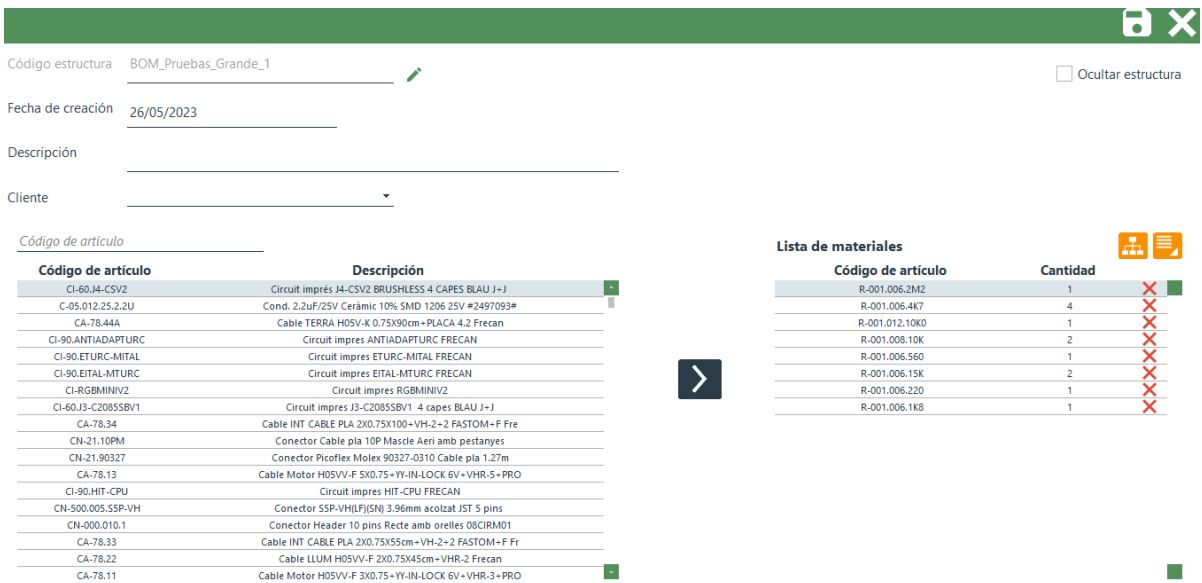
Código estructura BOM_Pruebas_Grande_1

Ocultar estructura

Fecha de creación 26/05/2023

Descripción

Cliente

Código de artículo

| Código de artículo | Descripción |
|---|---|
| CI-60.J4-CSV2 | Circuit imprés J4-CSV2 BRUSHLESS 4 CAPES BLAU J+J |
| C-05.012.25.2.2U | Cond. 2.2uF/25V Ceràmic 10% SMD 1206 25V #2497093# |
| CA-78.44A | Cable TERRA H05V-K 0.75X90cm+PLACA 4.2 Frecan |
| CI-90.ANTIADAPTURC | Circuit impres ANTIADAPTURC FRECAN |
| CI-90.ETURC-MITAL | Circuit impres ETURC-MITAL FRECAN |
| CI-90.EITAL-MTURC | Circuit impres EITAL-MTURC FRECAN |
| CI-RGBMINIV2 | Circuit impres RGBMINIV2 |
| CI-60.J3-C2085SBV1 | Circuit impres J3-C2085SBV1 4 capes BLAU J+J |
| CA-78.34 | Cable INT CABLE PLA 2X0.75X100+VH-2+2 FASTOM+F Fre |
| CN-21.10PM | Conector Cable pla 10P Mascle Aeri amb pestanyes |
| CN-21.90327 | Conector Picoflex Molex 90327-0310 Cable pla 1.27m |
| CA-78.13 | Cable Motor H05VV-F 5X0.75+YY-IN-LOCK 6V+VHR-5+PRO |
| CI-90.HIT-CPU | Circuit impres HIT-CPU FRECAN |
| CN-500.005.S5P-VH | Conector S5P-VH(LF)(SN) 3.96mm acolzat JST 5 pins |
| CN-000.010.1 | Conector Header 10 pins Recte amb orelles 08CIRM01 |
| CA-78.33 | Cable INT CABLE PLA 2X0.75X55cm+VH-2+2 FASTOM+F Fr |
| CA-78.22 | Cable LLUM H05VV-F 2X0.75X45cm+VHR-2 Frecan |
| CA-78.11 | Cable Motor H05VV-F 3X0.75+YY-IN-LOCK 6V+VHR-3+PRO |

Lista de materiales

| Código de artículo | Cantidad |
|---|---|
| R-001.006.2M2 | 1 |
| R-001.006.4K7 | 4 |
| R-001.012.10K0 | 1 |
| R-001.008.10K | 2 |
| R-001.006.560 | 1 |
| R-001.006.15K | 2 |
| R-001.006.220 | 1 |
| R-001.006.1K8 | 1 |